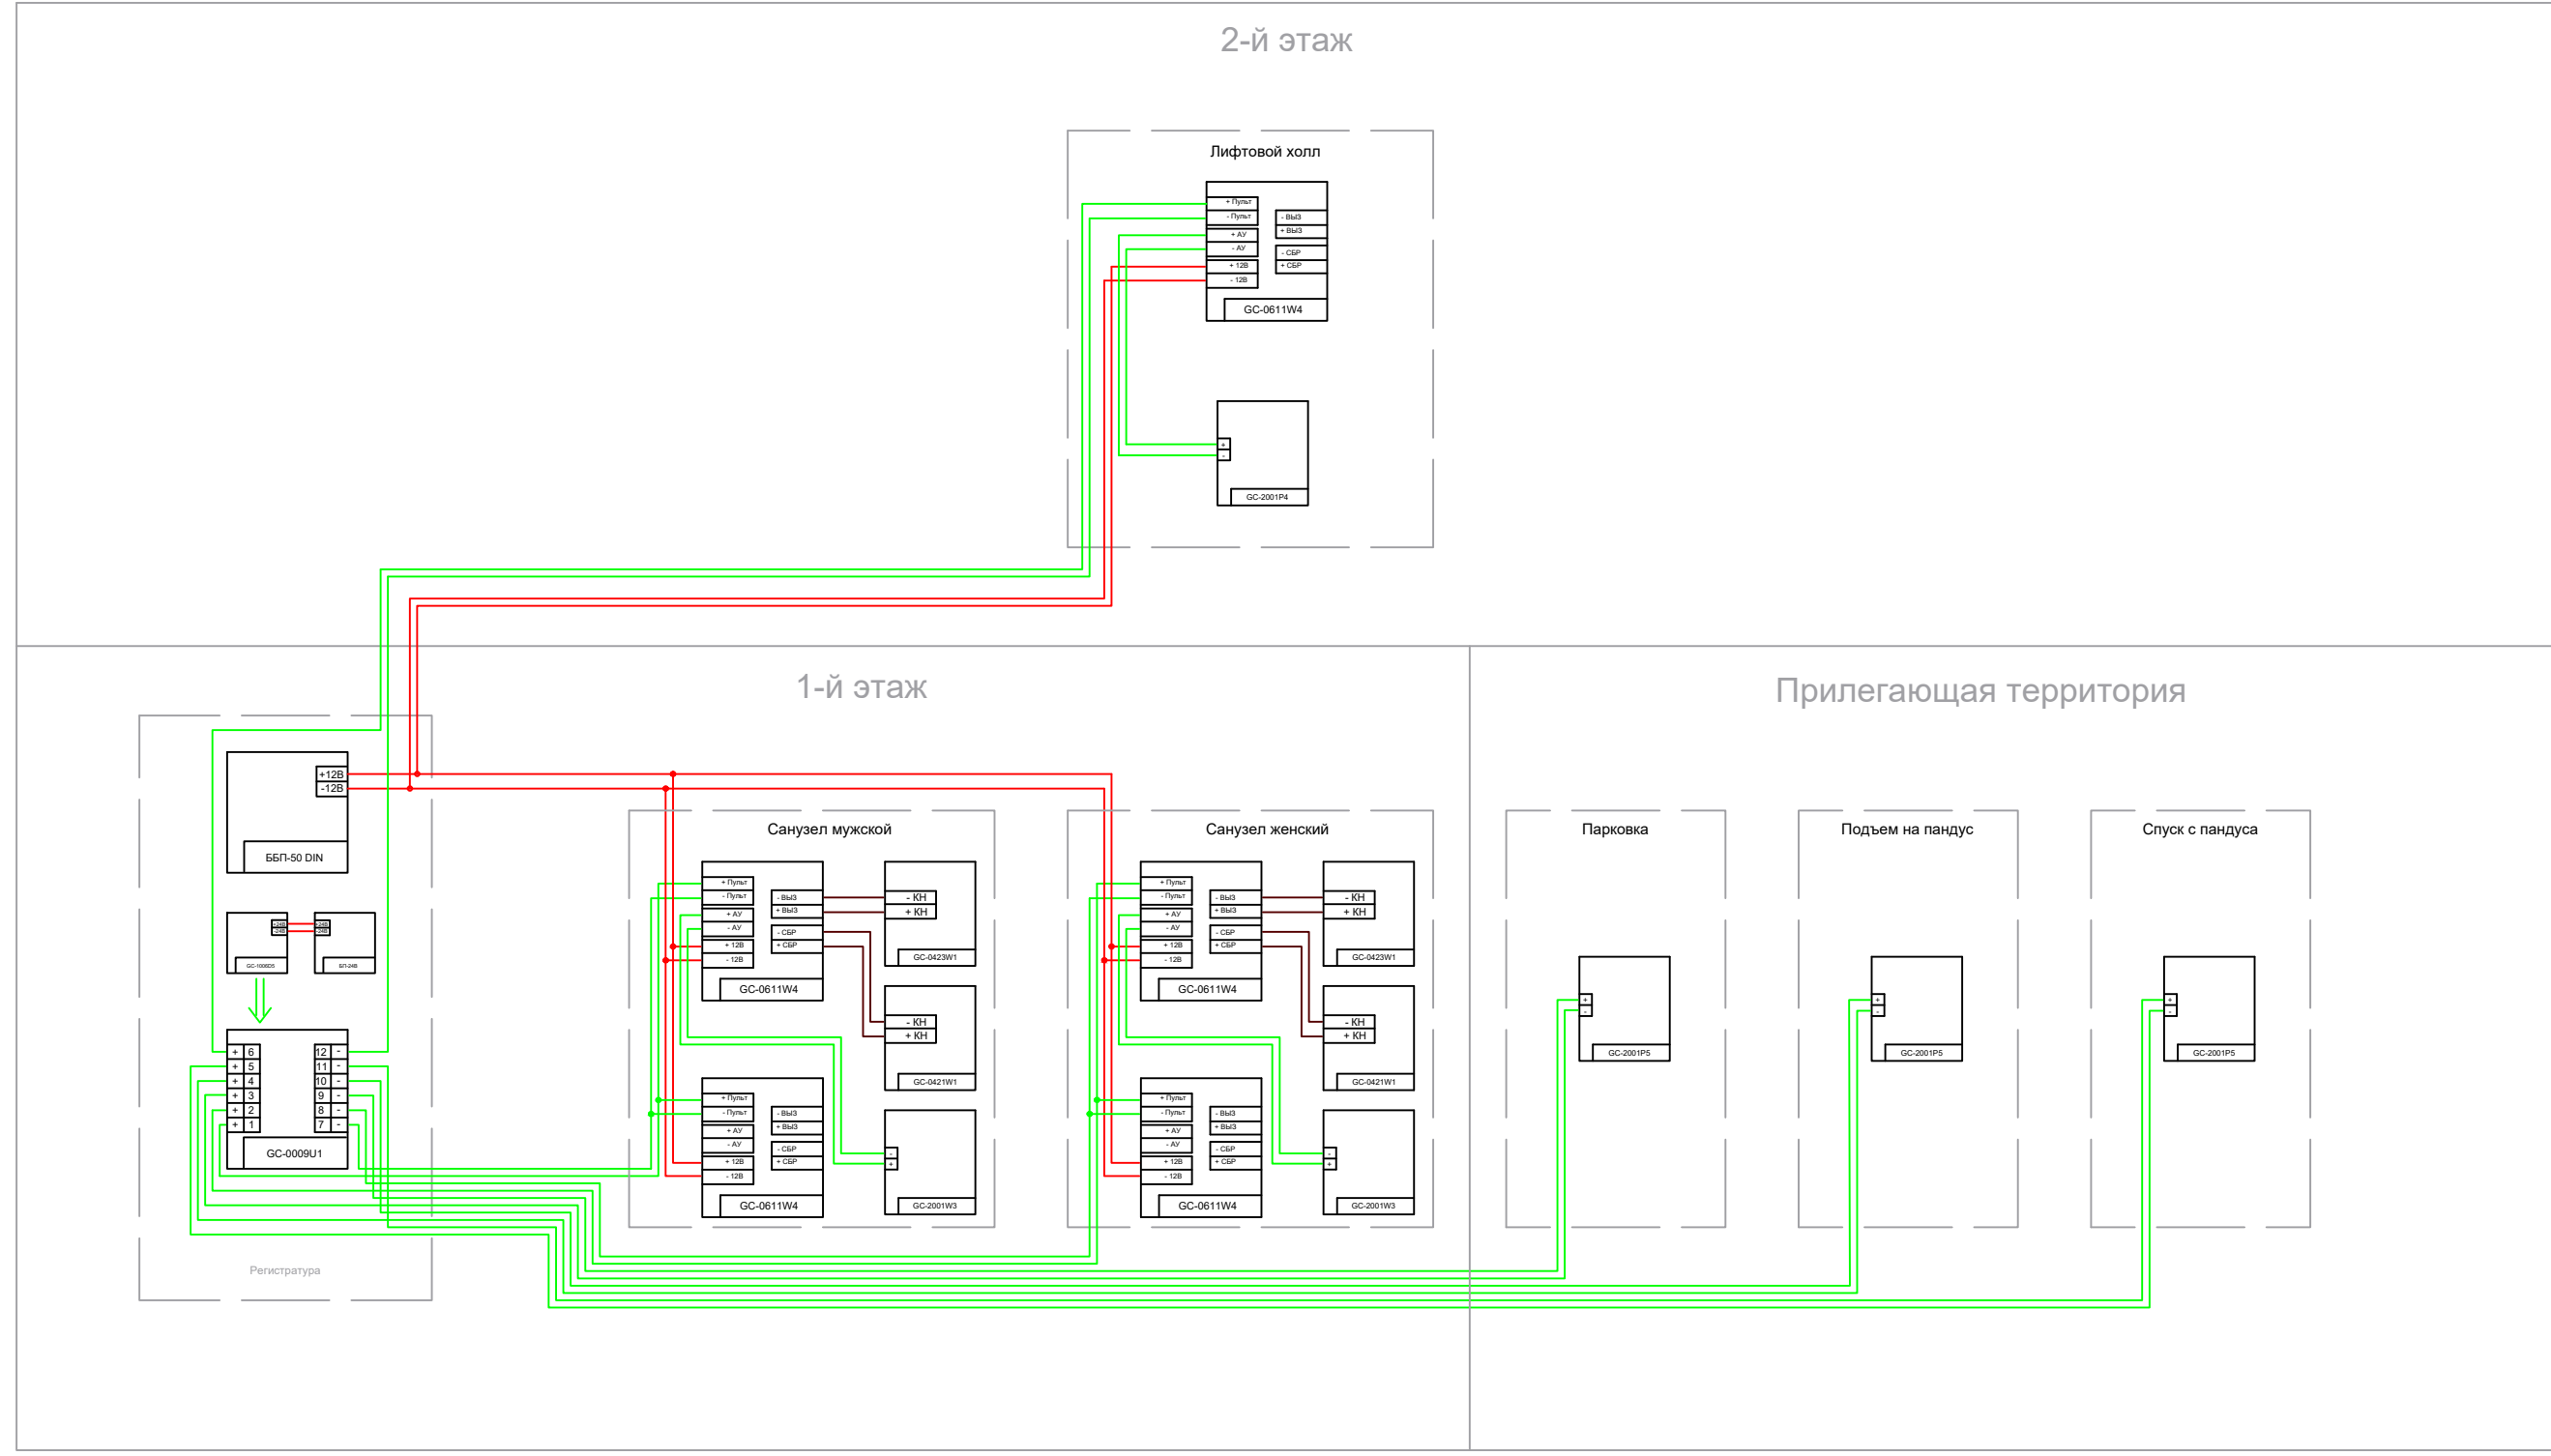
2-й этаж

Лифтовой холл

+ Пульт
- Пульт
+ АУ
- АУ
+ 12В
- 12В
- ВЫЗ
+ ВЫЗ
- СБР
+ СБР
GC-0611W4

+
-
GC-2001P4

1-й этаж

Прилегающая территория

+12В
-12В
ББП-50 DIN

GC-1006D5
БП-24В

+ 6
+ 5
+ 4
+ 3
+ 2
+ 1
12 -
11 -
10 -
9 -
8 -
7 -
GC-0009U1

Регистратура

Санузел мужской

+ Пульт
- Пульт
+ АУ
- АУ
+ 12В
- 12В
- ВЫЗ
+ ВЫЗ
- СБР
+ СБР
GC-0611W4

- КН
+ КН
GC-0423W1

- КН
+ КН
GC-0421W1

+ Пульт
- Пульт
+ АУ
- АУ
+ 12В
- 12В
- ВЫЗ
+ ВЫЗ
- СБР
+ СБР
GC-0611W4

-
+
GC-2001W3

Санузел женский

+ Пульт
- Пульт
+ АУ
- АУ
+ 12В
- 12В
- ВЫЗ
+ ВЫЗ
- СБР
+ СБР
GC-0611W4

- КН
+ КН
GC-0423W1

- КН
+ КН
GC-0421W1

+ Пульт
- Пульт
+ АУ
- АУ
+ 12В
- 12В
- ВЫЗ
+ ВЫЗ
- СБР
+ СБР
GC-0611W4

-
+
GC-2001W3

Парковка
+
-
GC-2001P5

Подъем на пандус
+
-
GC-2001P5

Спуск с пандуса
+
-
GC-2001P5